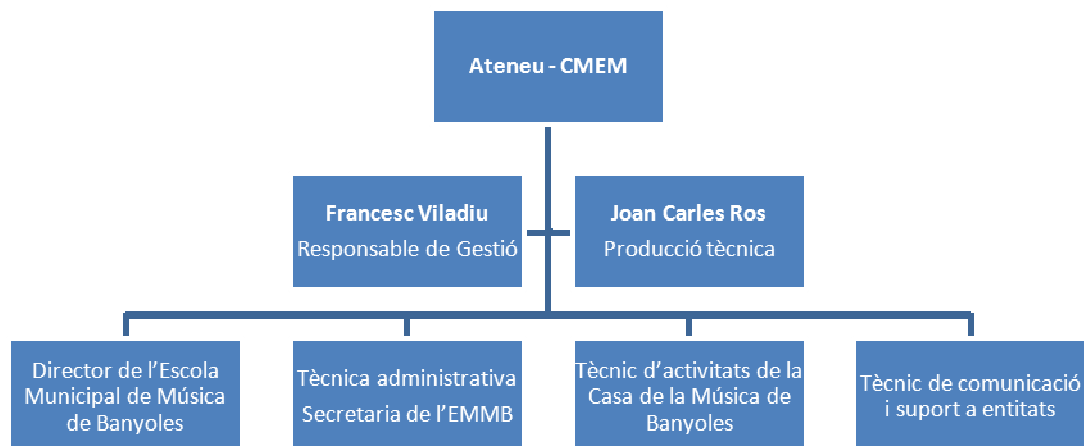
Ateneu - CMEM

Francesc Viladiu
Responsable de Gestió

Joan Carles Ros
Producció tècnica

Director de l'Escola Municipal de Música de Banyoles

Tècnica administrativa
Secretaria de l'EMMB

Tècnic d'activitats de la Casa de la Música de Banyoles

Tècnic de comunicació i suport a entitats